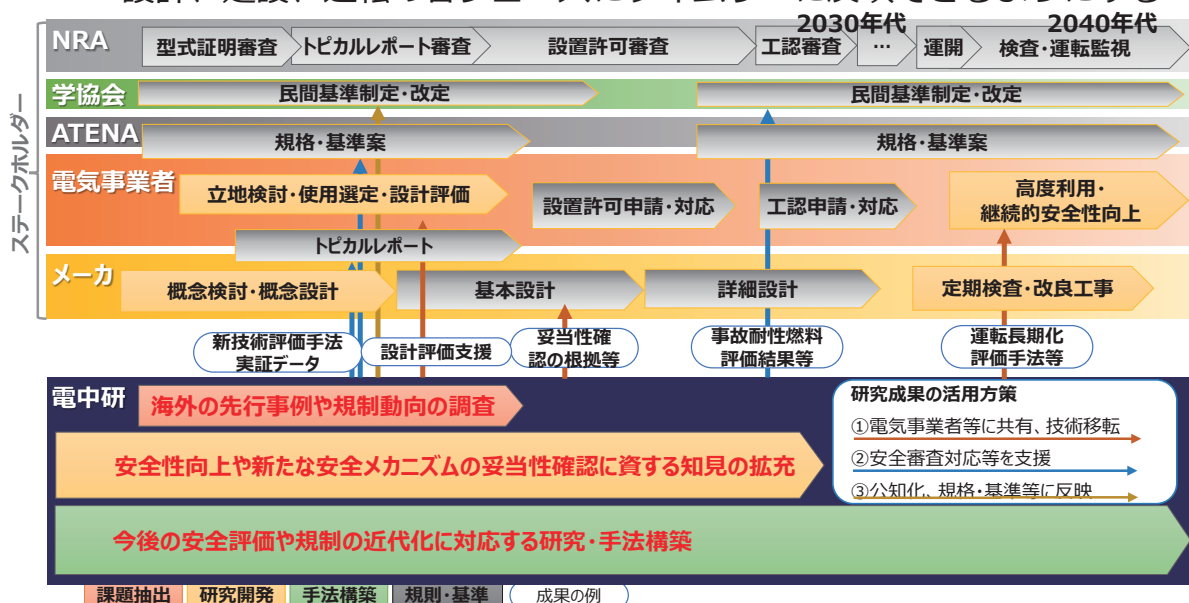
設計・建設・運転の各フェーズにタイムリーに貢献できるようにする

2030年代 2040年代

NRA
型式証明審査
トピカルレポート審査
設置許可審査
工認審査
…
運開
検査・運転監視

ステークホルダー

学協会
民間基準制定・改定
民間基準制定・改定

ATENA
規格・基準案
規格・基準案

電気事業者
立地検討・使用選定・設計評価
設置許可申請・対応
工認申請・対応
高度利用・継続的安全性向上
トピカルレポート

メーカ
概念検討・概念設計
基本設計
詳細設計
定期検査・改良工事

新技術評価手法実証データ
設計評価支援
妥当性確認の根拠等
事故耐性燃料評価結果等
運転長期化評価手法等

電中研
海外の先行事例や規制動向の調査
安全性向上や新たな安全メカニズムの妥当性確認に資する知見の拡充
今後の安全評価や規制の近代化に対応する研究・手法構築

研究成果の活用方策
①電気事業者等に共有、技術移転
②安全審査対応等を支援
③公知化、規格・基準等に反映

課題抽出
研究開発
手法構築
規則・基準
成果の例